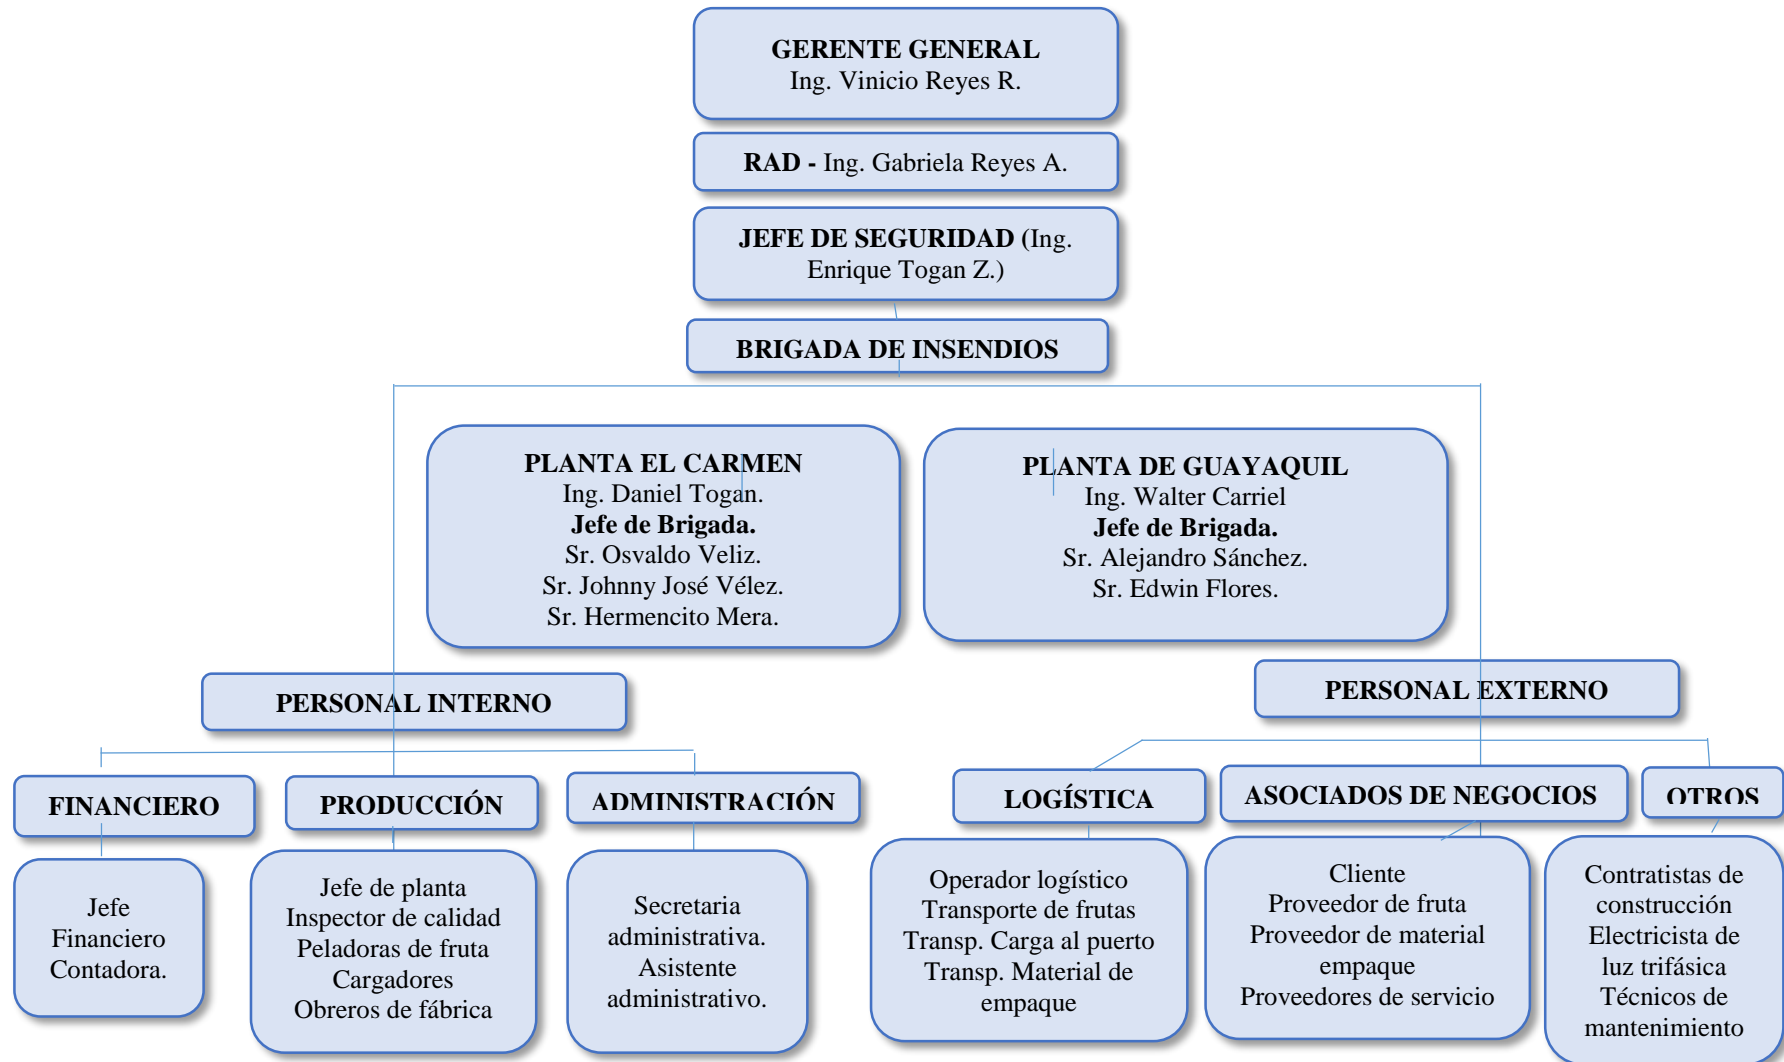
GERENTE GENERAL
Ing. Vinicio Reyes R.

RAD - Ing. Gabriela Reyes A.

JEFE DE SEGURIDAD (Ing. Enrique Togan Z.)

BRIGADA DE INSENDIOS

PLANTA EL CARMEN
Ing. Daniel Togan.
Jefe de Brigada.
Sr. Osvaldo Veliz.
Sr. Johnny José Vélez.
Sr. Hermencito Mera.

PLANTA DE GUAYAQUIL
Ing. Walter Carriel
Jefe de Brigada.
Sr. Alejandro Sánchez.
Sr. Edwin Flores.

PERSONAL INTERNO

PERSONAL EXTERNO

FINANCIERO

PRODUCCIÓN

ADMINISTRACIÓN

LOGÍSTICA

ASOCIADOS DE NEGOCIOS

OTROS

Jefe
Financiero
Contadora.

Jefe de planta
Inspector de calidad
Peladoras de fruta
Cargadores
Obreros de fábrica

Secretaria administrativa.
Asistente administrativo.

Operador logístico
Transporte de frutas
Transp. Carga al puerto
Transp. Material de empaque

Cliente
Proveedor de fruta
Proveedor de material empaque
Proveedores de servicio

Contratistas de construcción
Electricista de luz trifásica
Técnicos de mantenimiento